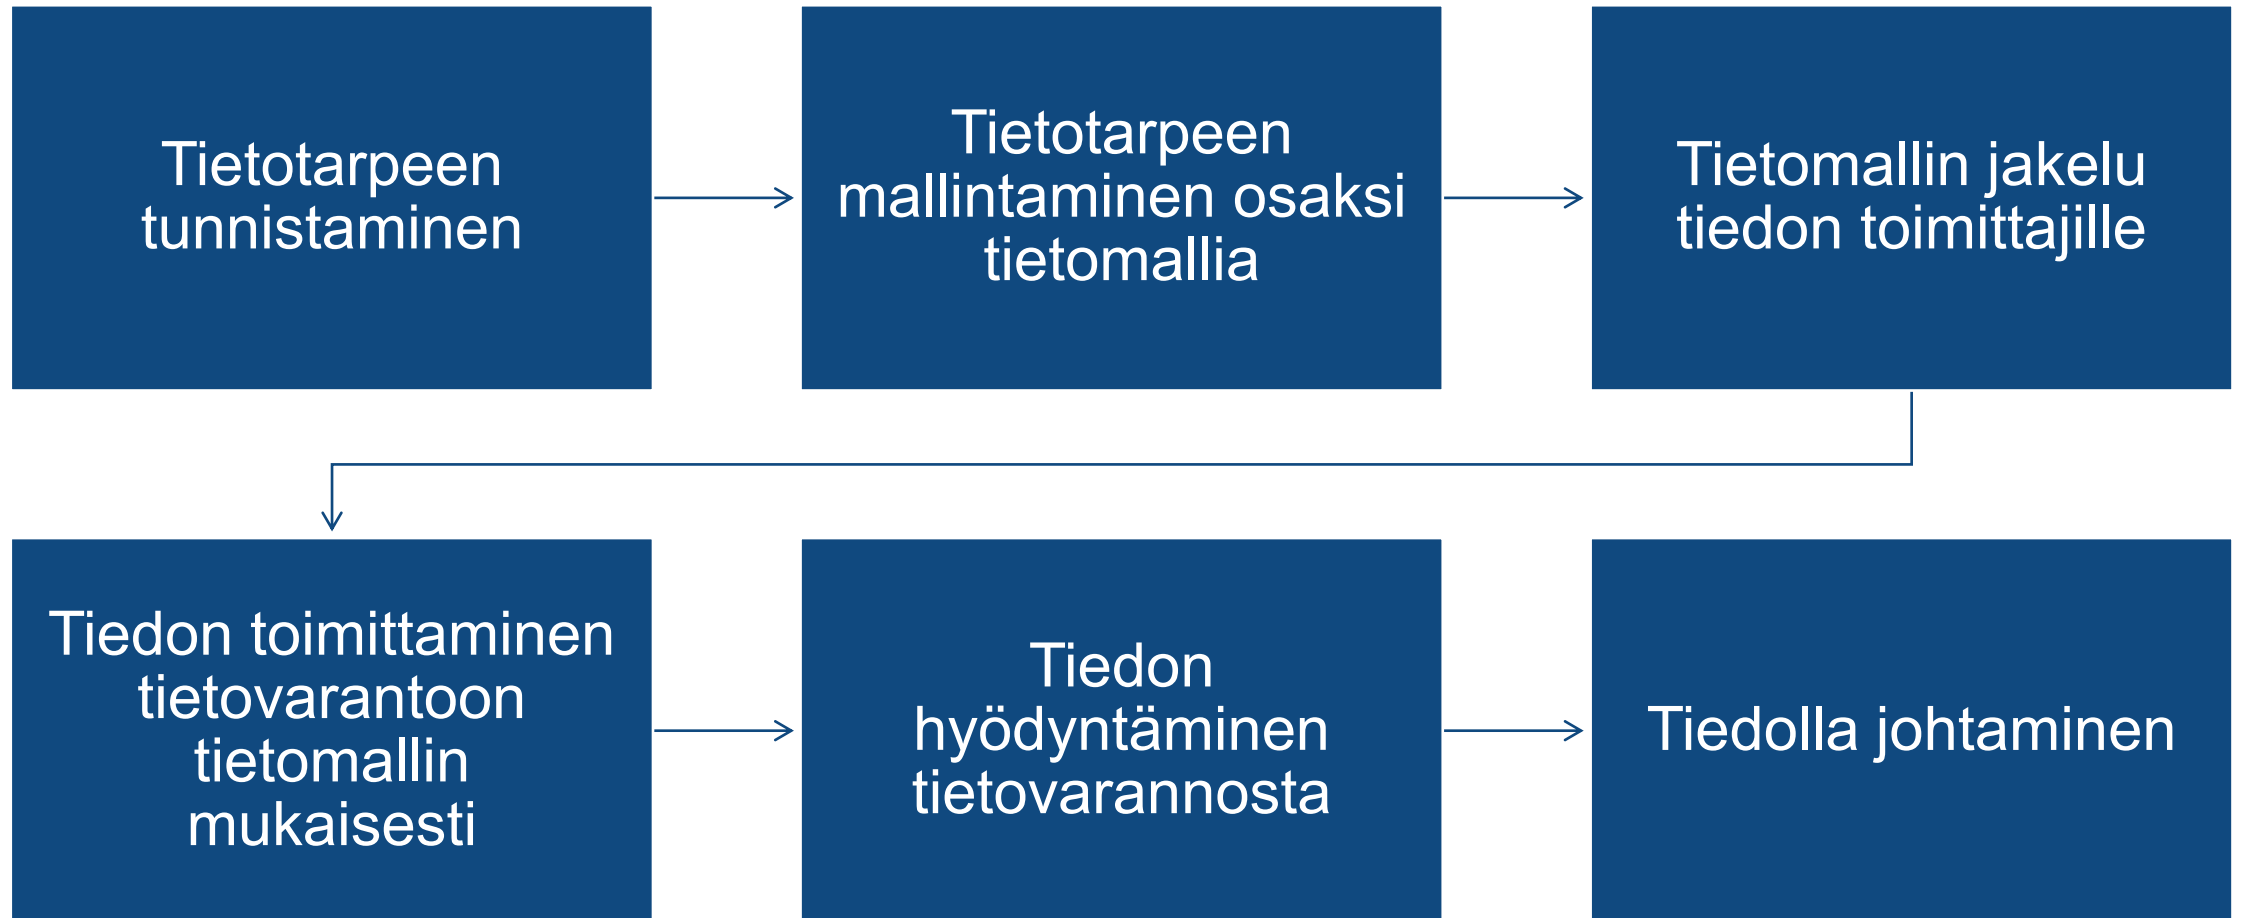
Tietotarpeen tunnistaminen

Tietotarpeen mallintaminen osaksi tietomallia

Tietomallin jakelu tiedon toimittajille

Tiedon toimittaminen tietovarantoon tietomallin mukaisesti

Tiedon hyödyntäminen tietovarannosta

Tiedolla johtaminen